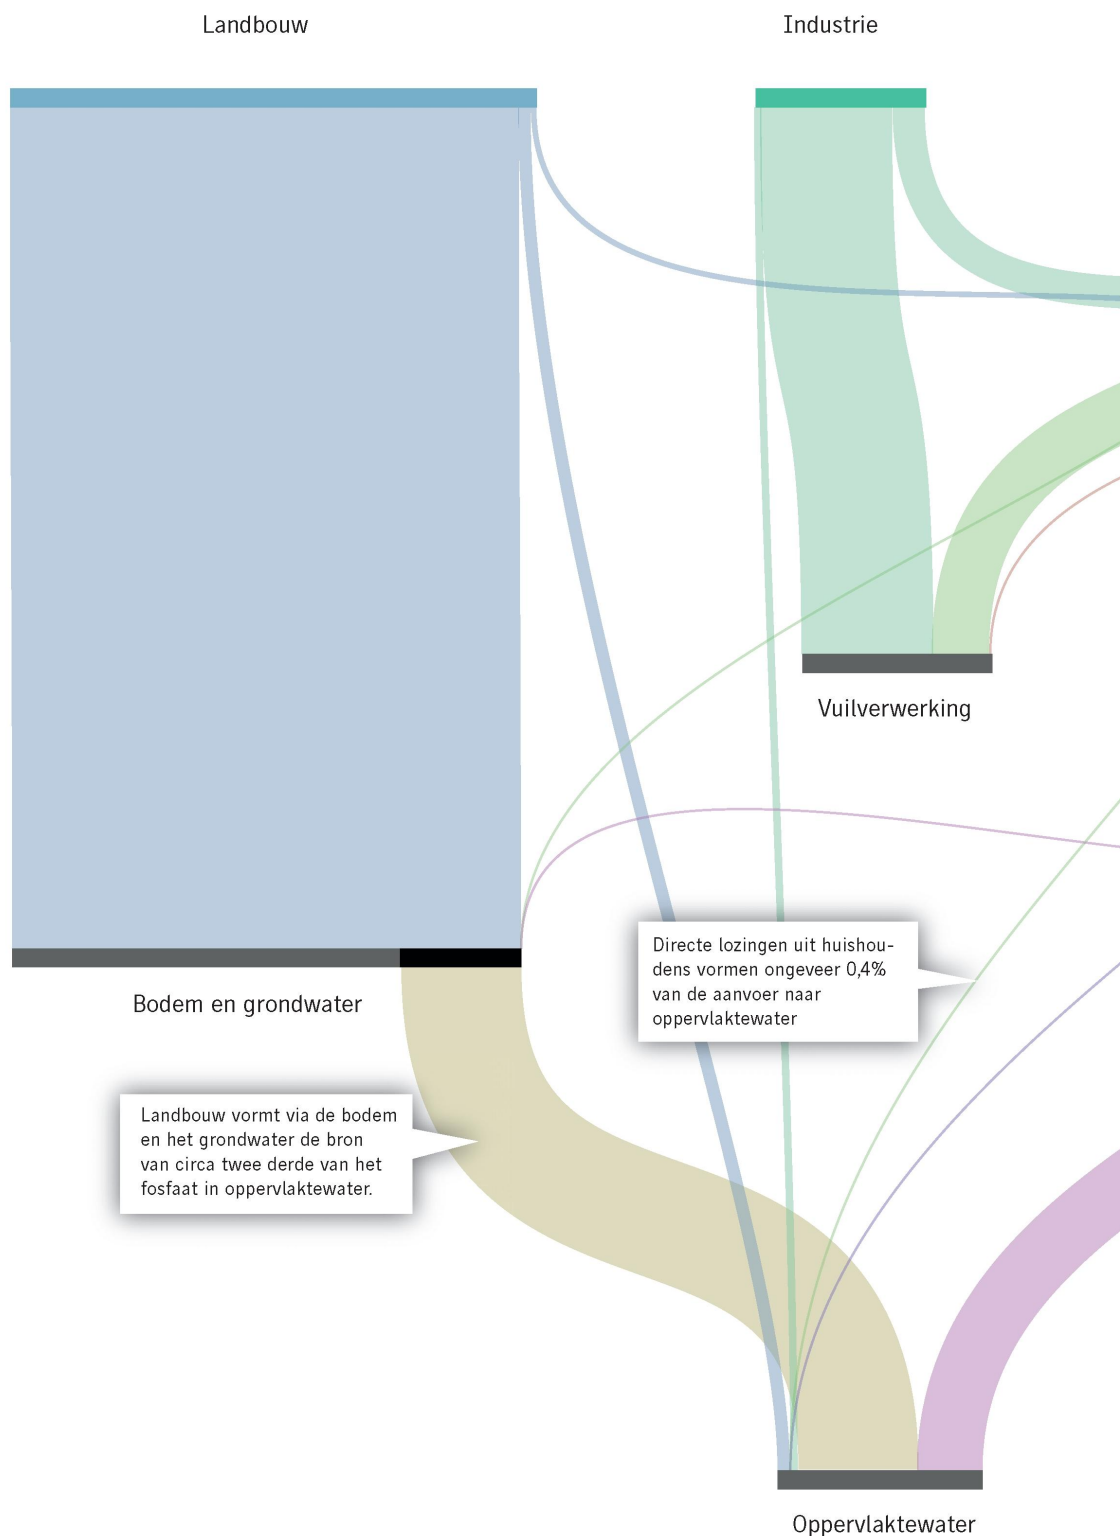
Landbouw

Industrie

Vuilverwerking

Bodem en grondwater

Directe lozingen uit huishoudens vormen ongeveer 0,4% van de aanvoer naar oppervlaktewater

Landbouw vormt via de bodem en het grondwater de bron van circa twee derde van het fosfaat in oppervlaktewater.

Oppervlaktewater